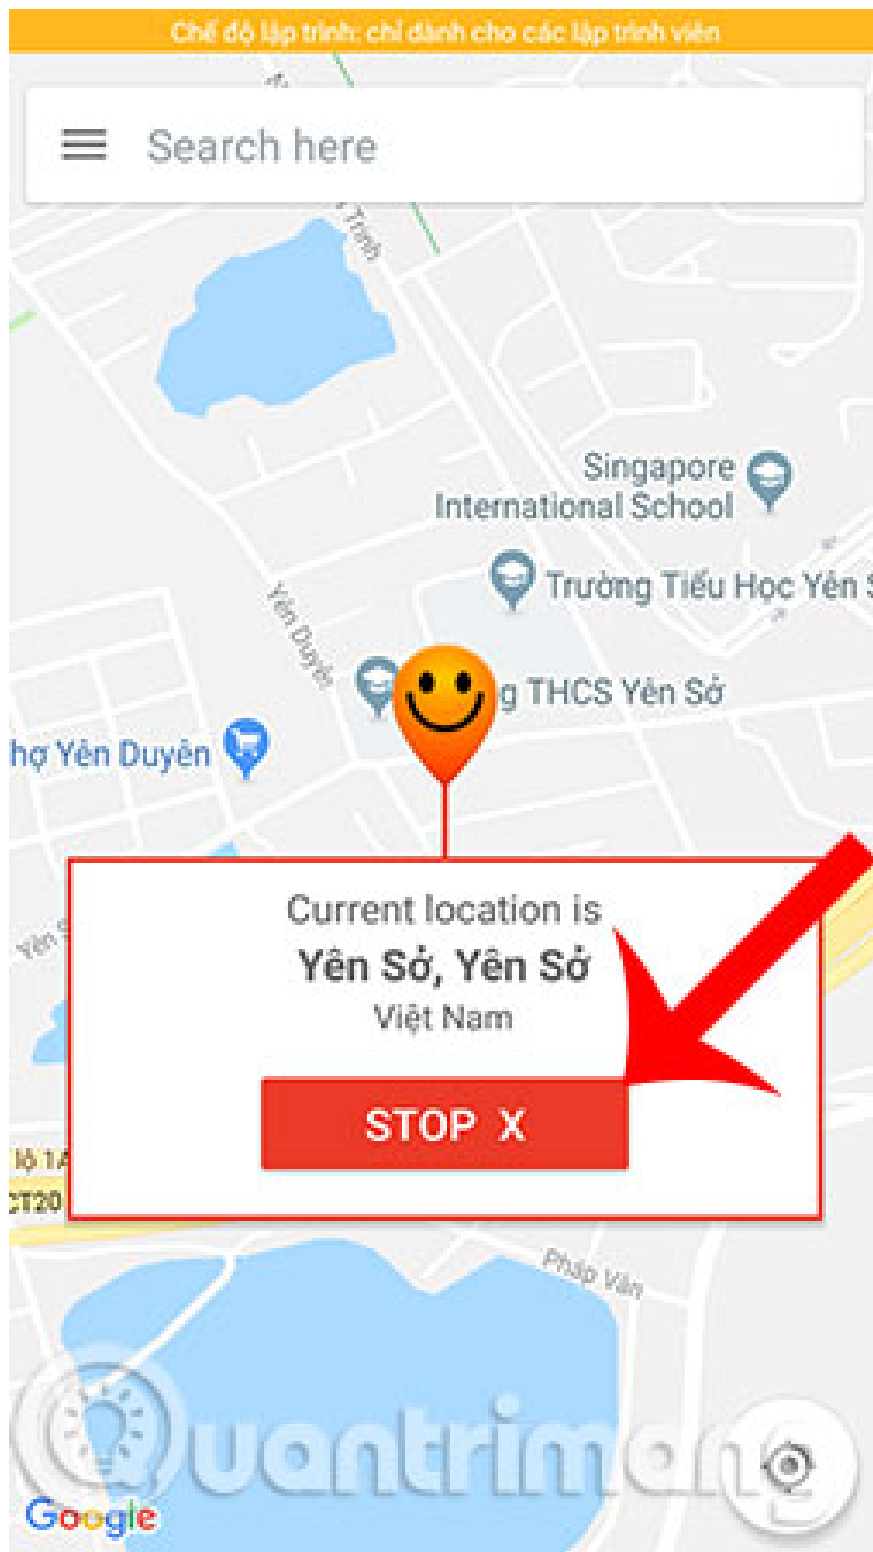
Chế độ lập trình: chỉ dành cho các lập trình viên

Search here

Trình

Singapore International School

Trường Tiểu Học Yên S

Yên Duyên

g THCS Yên Sở

hợ Yên Duyên

Current location is
Yên Sở, Yên Sở
Việt Nam

STOP X

Yên

lộ 1A
CT20

Pháp Vân

Quantrimang

Google